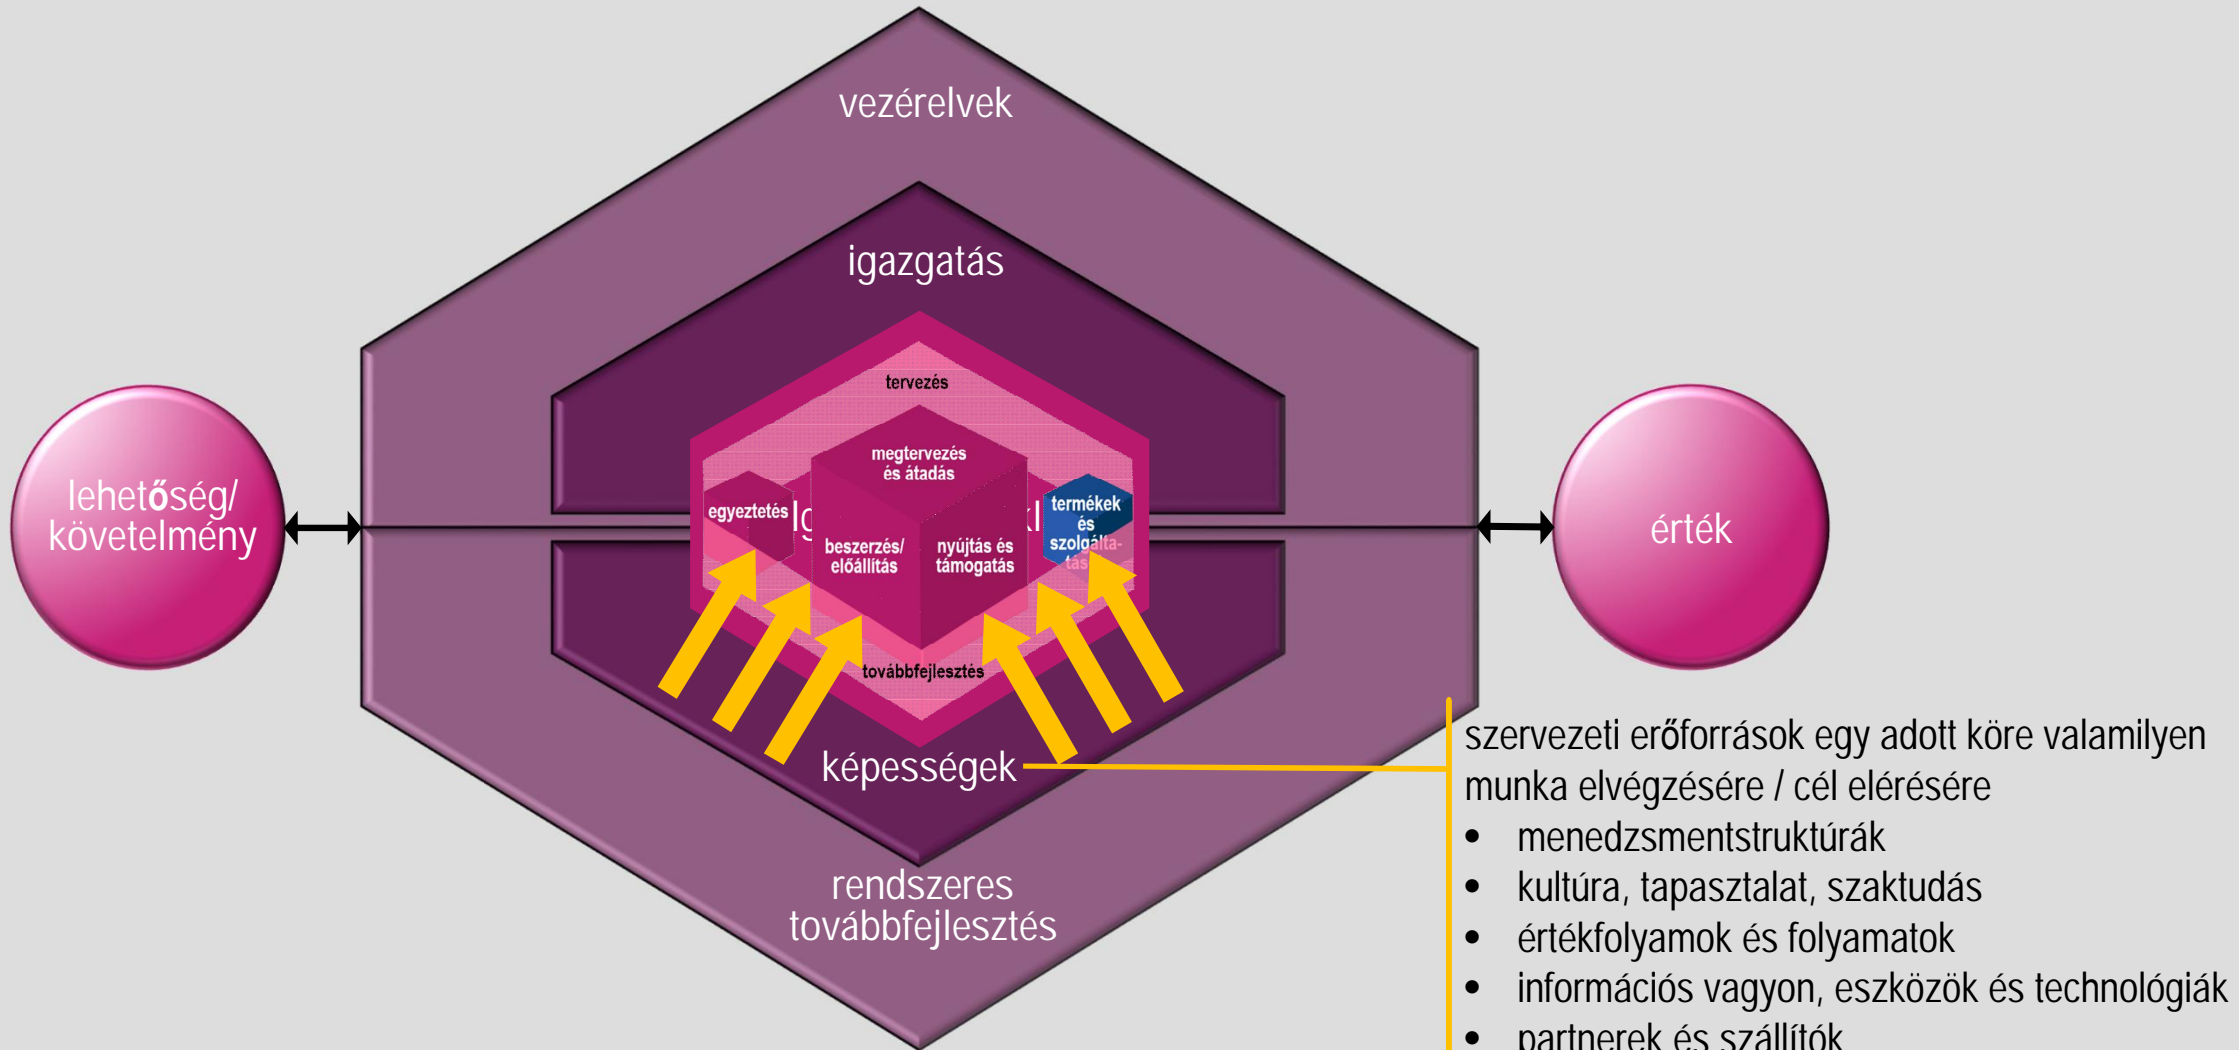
vezérelvek

igazgatás

tervezés

megtervezés és átadás

egyeztetés

beszerzés/ előállítás

nyújtás és támogatás

termékek és szolgáltatás

továbbfejlesztés

lehetőség/ követelmény

érték

képességek

rendszeres továbbfejlesztés

szervezeti erőforrások egy adott köre valamilyen munka elvégzésére / cél elérésére

- menedzsmentstruktúrák
- kultúra, tapasztalat, szaktudás
- értékfolyamok és folyamatok
- információs vagyon, eszközök és technológiák
- partnerek és szállítók